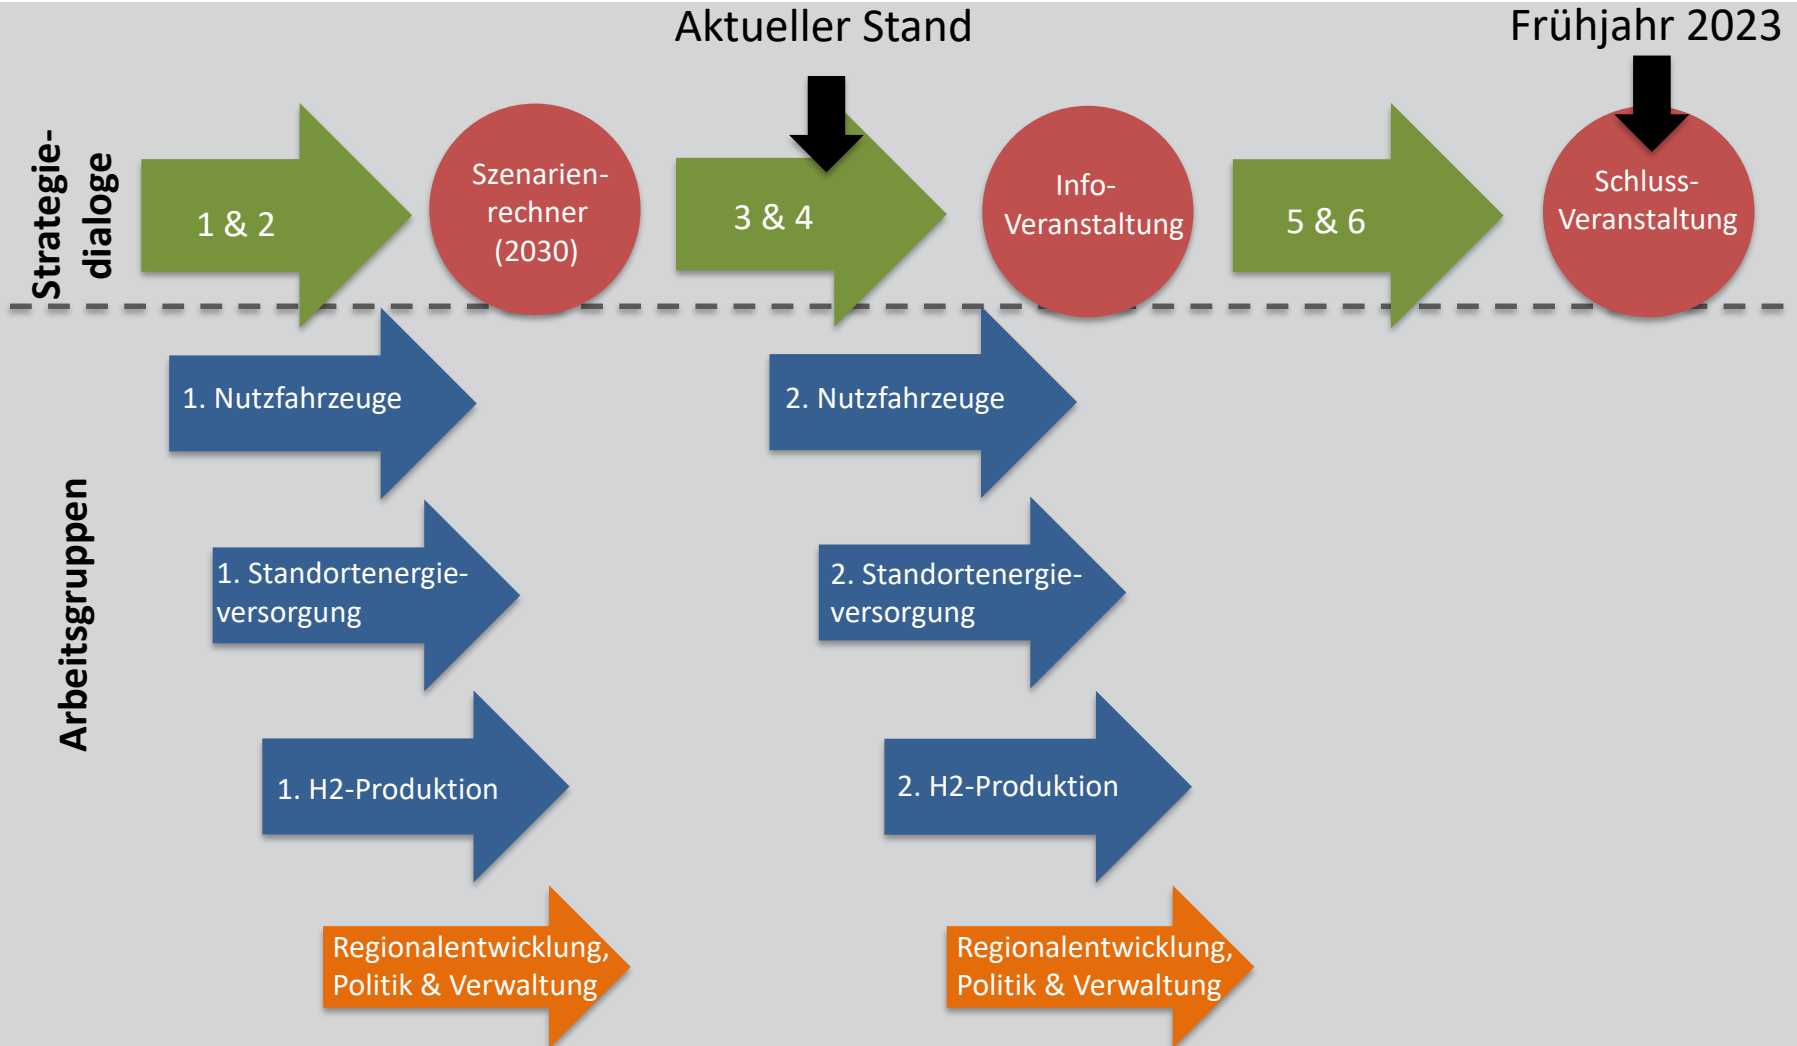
Aktueller Stand

Frühjahr 2023

Strategie-dialoge

1 & 2

Szenarien-rechner (2030)

3 & 4

Info-Veranstaltung

5 & 6

Schluss-Veranstaltung

Arbeitsgruppen

1. Nutzfahrzeuge

2. Nutzfahrzeuge

1. Standortenergie-versorgung

2. Standortenergie-versorgung

1. H2-Produktion

2. H2-Produktion

Regionalentwicklung, Politik & Verwaltung

Regionalentwicklung, Politik & Verwaltung